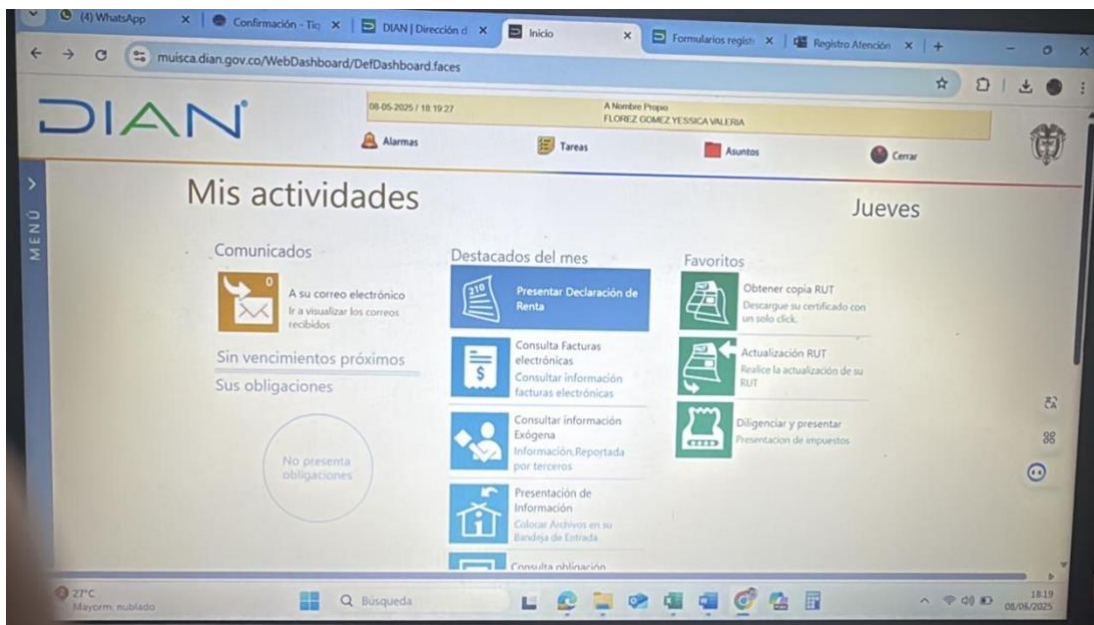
(4) WhatsApp | Confirmación - Tiq | DIAN | Dirección d | Inicio | Formularios regist | Registro Atención | +

muisca.dian.gov.co/WebDashboard/DefDashboard.faces

DIAN

08-05-2025 / 18:19:27

A Nombre Propio
FLOREZ GOMEZ YESSICA VALERIA

Alarmas | Tareas | Asuntos | Cerrar

MENÚ

Mis actividades

Jueves

Comunicados

0
A su correo electrónico
Ir a visualizar los correos recibidos

Sin vencimientos próximos

Sus obligaciones

No presenta obligaciones

Destacados del mes

210
Presentar Declaración de Renta

Consulta Facturas electrónicas
Consultar información facturas electrónicas

Consultar información Exógena
Información Reportada por terceros

Presentación de Información
Colocar Archivos en su Bandeja de Entrada

Consulta obligación

Favoritos

Obtener copia RUT
Descargue su certificado con un solo click.

Actualización RUT
Realice la actualización de su RUT

Diligenciar y presentar
Presentacion de impuestos

27°C
Mayorm. nublado

Búsqueda

18:19
08/05/2025